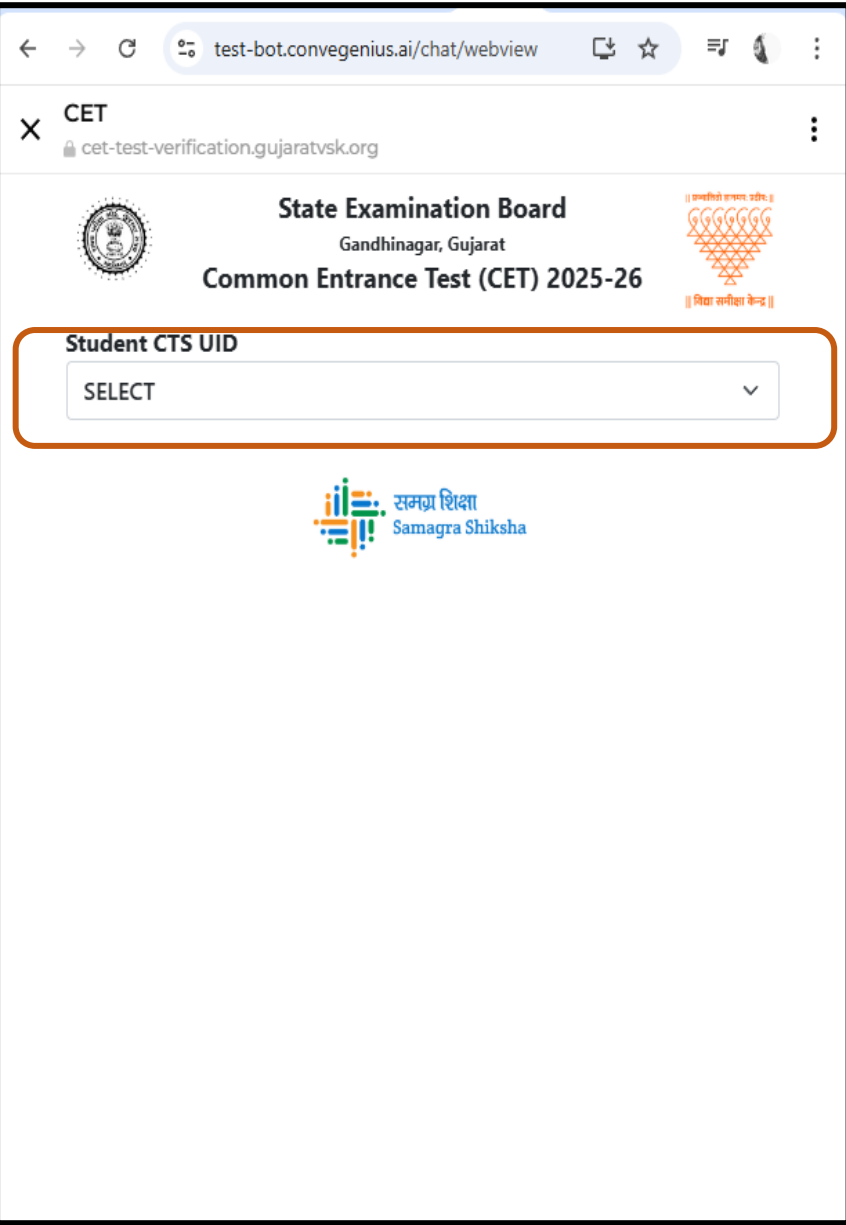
test-bot.convegenius.ai/chat/webview

CET
cet-test-verification.gujaratvsk.org

State Examination Board
Gandhinagar, Gujarat
Common Entrance Test (CET) 2025-26

|| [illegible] ||
|| विद्या समीक्षा केन्द्र ||

Student CTS UID
SELECT

समग्र शिक्षा
Samagra Shiksha